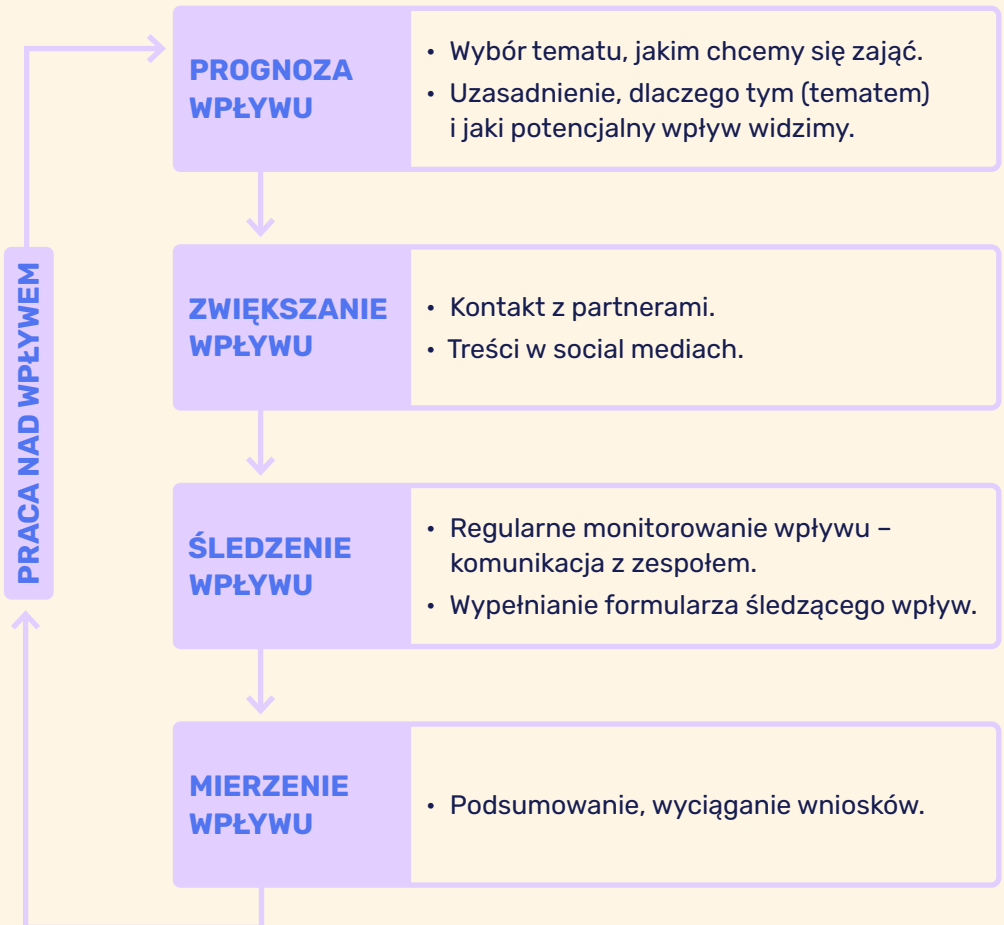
PRACA NAD WPŁYWEM

PROGNOZA WPŁYWU
• Wybór tematu, jakim chcemy się zająć.
• Uzasadnienie, dlaczego tym (tematem) i jaki potencjalny wpływ widzimy.

ZWIĘKSZANIE WPŁYWU
• Kontakt z partnerami.
• Treści w social mediach.

ŚLEDZENIE WPŁYWU
• Regularne monitorowanie wpływu – komunikacja z zespołem.
• Wypełnianie formularza śledzącego wpływ.

MIERZENIE WPŁYWU
• Podsumowanie, wyciąganie wniosków.